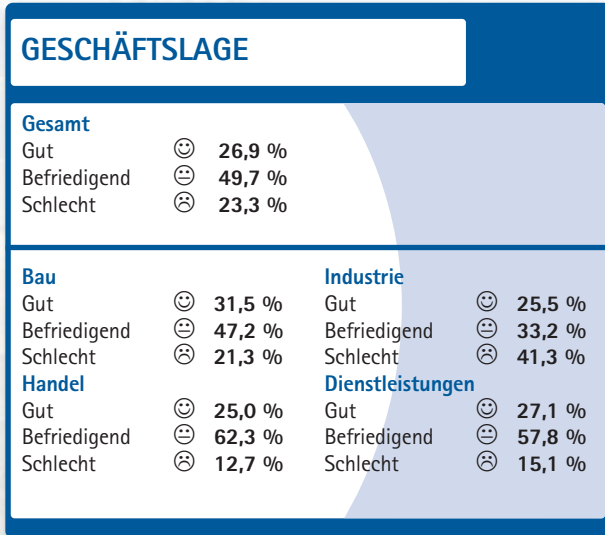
GESCHÄFTSLAGE

Gesamt

| | | |
|---|---|---|
| Gut | ☺ | 26,9 % |
| Befriedigend | 😐 | 49,7 % |
| Schlecht | ☹ | 23,3 % |

Bau

| | | |
|---|---|---|
| Gut | ☺ | 31,5 % |
| Befriedigend | 😐 | 47,2 % |
| Schlecht | ☹ | 21,3 % |

Handel

| | | |
|---|---|---|
| Gut | ☺ | 25,0 % |
| Befriedigend | 😐 | 62,3 % |
| Schlecht | ☹ | 12,7 % |

Industrie

| | | |
|---|---|---|
| Gut | ☺ | 25,5 % |
| Befriedigend | 😐 | 33,2 % |
| Schlecht | ☹ | 41,3 % |

Dienstleistungen

| | | |
|---|---|---|
| Gut | ☺ | 27,1 % |
| Befriedigend | 😐 | 57,8 % |
| Schlecht | ☹ | 15,1 % |